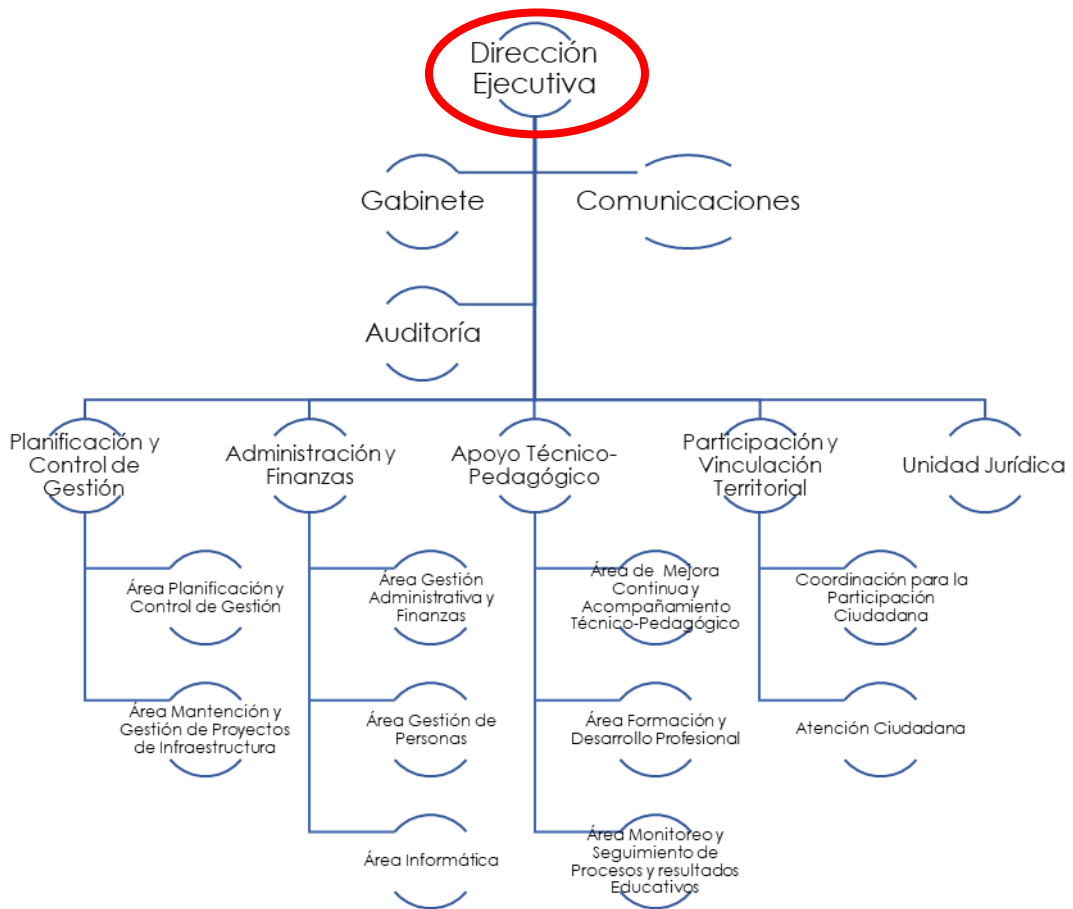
Dirección Ejecutiva

Gabinete

Comunicaciones

Auditoría

Planificación y Control de Gestión

Administración y Finanzas

Apoyo Técnico-Pedagógico

Participación y Vinculación Territorial

Unidad Jurídica

Área Planificación y Control de Gestión

Área Mantención y Gestión de Proyectos de Infraestructura

Área Gestión Administrativa y Finanzas

Área Gestión de Personas

Área Informática

Área de Mejora Continua y Acompañamiento Técnico-Pedagógico

Área Formación y Desarrollo Profesional

Área Monitoreo y Seguimiento de Procesos y resultados Educativos

Coordinación para la Participación Ciudadana

Atención Ciudadana